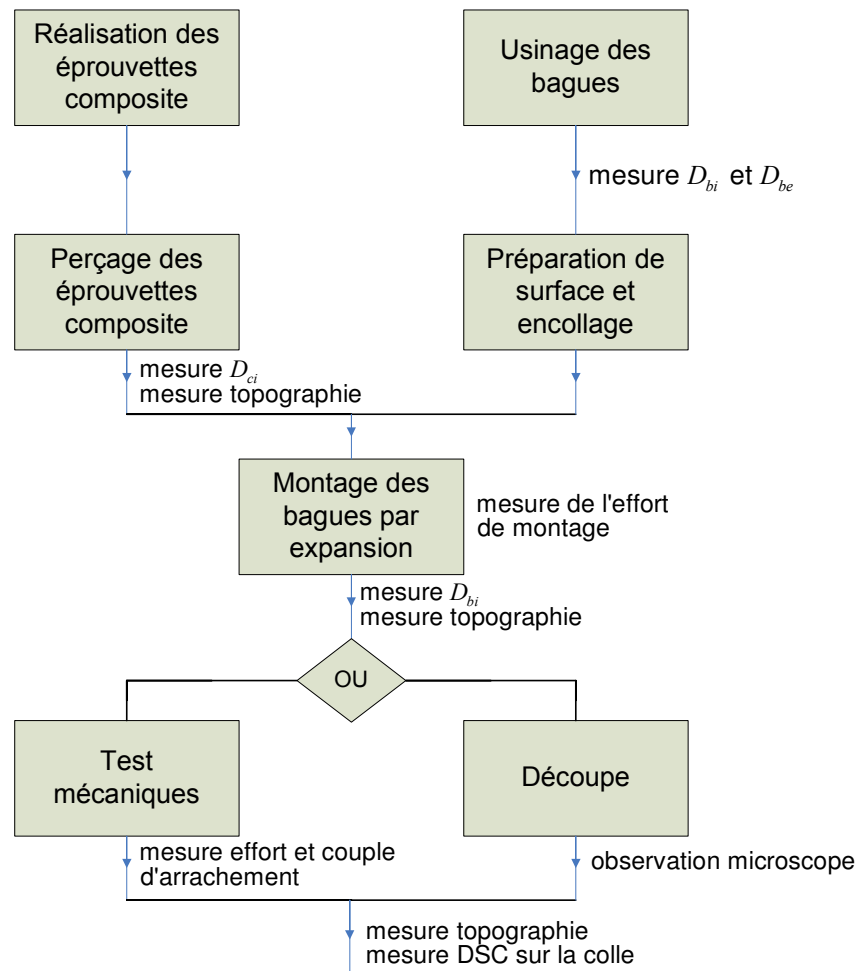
Réalisation des éprouvettes composite

Usinage des bagues

mesure $D_{bi}$ et $D_{be}$

Perçage des éprouvettes composite

Préparation de surface et encollage

mesure $D_{ci}$
mesure topographie

Montage des bagues par expansion

mesure de l'effort de montage

mesure $D_{bi}$
mesure topographie

OU

Test mécaniques

Découpe

mesure effort et couple d'arrachement

observation microscope

mesure topographie
mesure DSC sur la colle